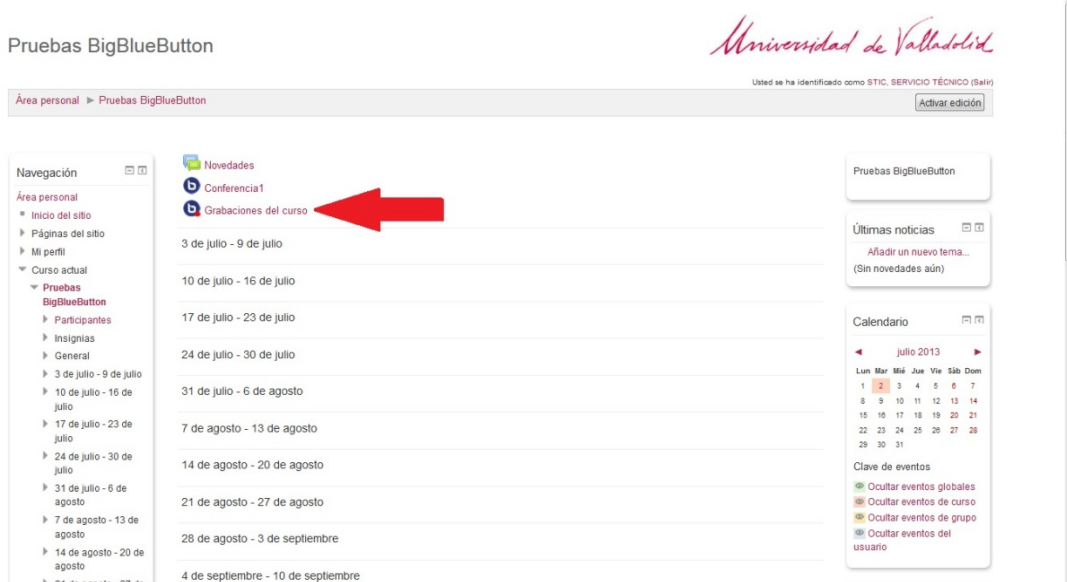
Pruebas BigBlueButton

Universidad de Valladolid

Usted se ha identificado como STIC, SERVICIO TÉCNICO (Salir)

Área personal ► Pruebas BigBlueButton

Activar edición

Navegación

Área personal
Inicio del sitio
Páginas del sitio
Mi perfil
Curso actual
Pruebas BigBlueButton
Participantes
Insignias
General
3 de julio - 9 de julio
10 de julio - 16 de julio
17 de julio - 23 de julio
24 de julio - 30 de julio
31 de julio - 6 de agosto
7 de agosto - 13 de agosto
14 de agosto - 20 de agosto
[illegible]

Novedades
Conferencia1
Grabaciones del curso

3 de julio - 9 de julio

10 de julio - 16 de julio

17 de julio - 23 de julio

24 de julio - 30 de julio

31 de julio - 6 de agosto

7 de agosto - 13 de agosto

14 de agosto - 20 de agosto

21 de agosto - 27 de agosto

28 de agosto - 3 de septiembre

4 de septiembre - 10 de septiembre

Pruebas BigBlueButton

Últimas noticias

Añadir un nuevo tema...
(Sin novedades aún)

Calendario

◄ julio 2013 ►

| Lun | Mar | Mié | Jue | Vie | Sáb | Dom |
|---|---|---|---|---|---|---|
| 1 | 2 | 3 | 4 | 5 | 6 | 7 |
| 8 | 9 | 10 | 11 | 12 | 13 | 14 |
| 15 | 16 | 17 | 18 | 19 | 20 | 21 |
| 22 | 23 | 24 | 25 | 26 | 27 | 28 |
| 29 | 30 | 31 | | | | |

Clave de eventos

Ocultar eventos globales
Ocultar eventos de curso
Ocultar eventos de grupo
Ocultar eventos del usuario